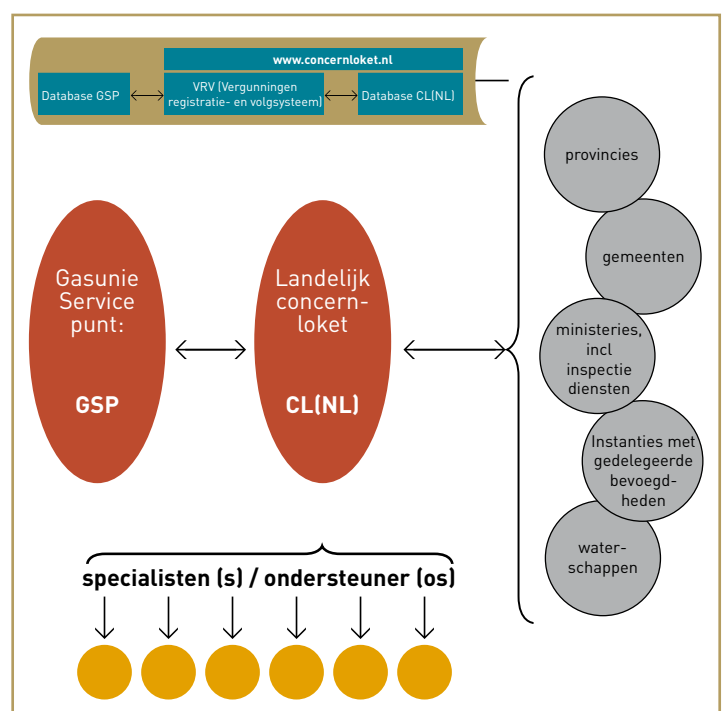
www.concernloket.nl

Database GSP

VRV (Vergunningen registratie- en volgsysteem)

Database CL(NL)

Gasunie Service punt:

GSP

Landelijk concernloket

CL(NL)

provincies

gemeenten

ministeries, incl inspectie diensten

Instanties met gedelegeerde bevoegdheden

waterschappen

specialisten (s) / ondersteuner (os)